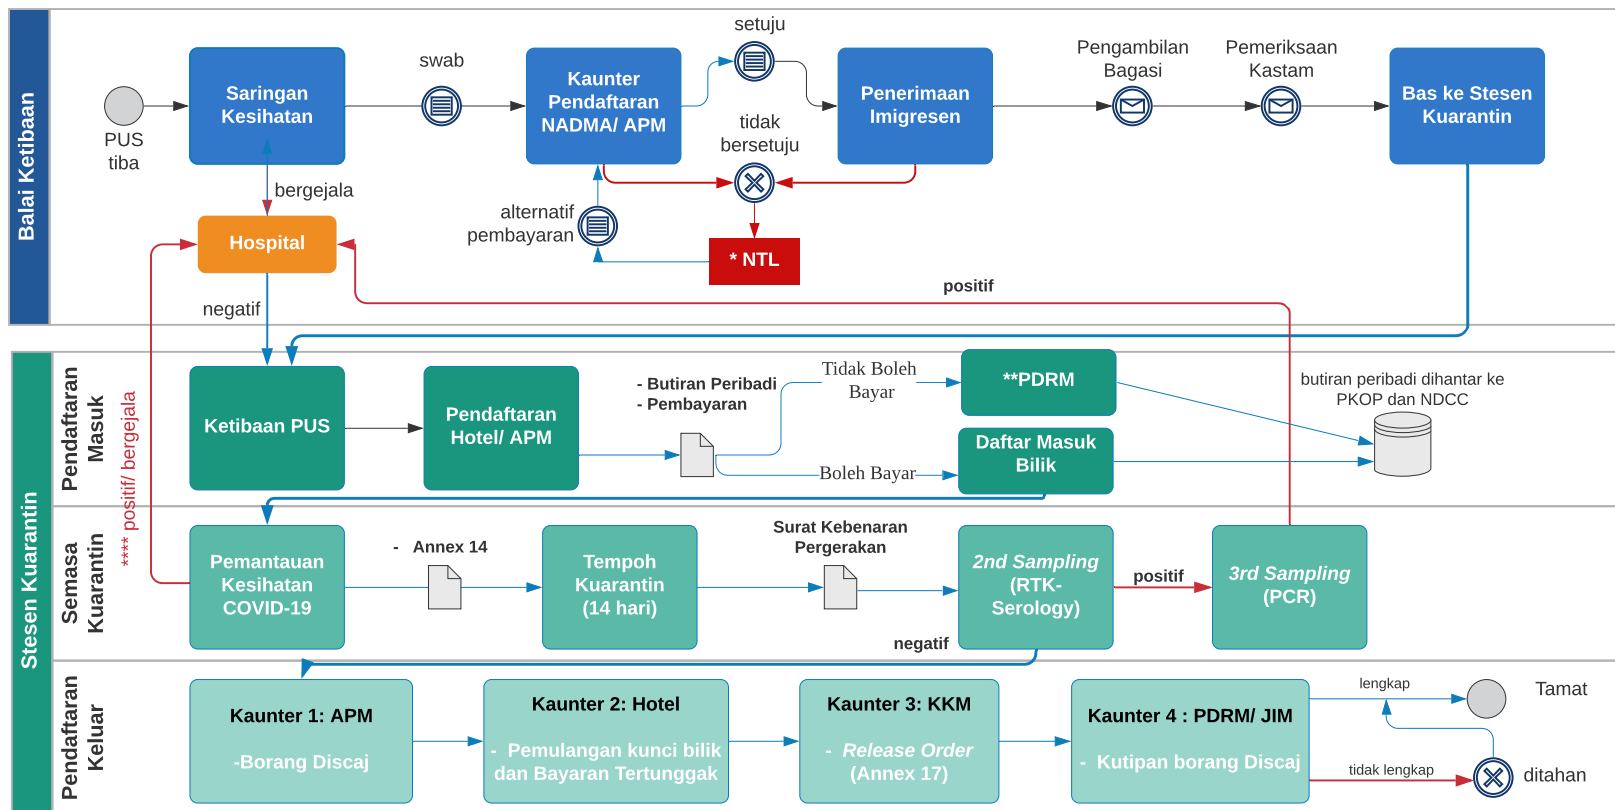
Balai Ketibaan

PUS tiba

Saringan Kesihatan

swab

Kaunter Pendaftaran NADMA/ APM

setuju

tidak bersetuju

Penerimaan Imigresen

Pengambilan Bagasi

Pemeriksaan Kastam

Bas ke Stesen Kuarantin

bergejala

Hospital

alternatif pembayaran

* NTL

positif

negatif

Stesen Kuarantin

Pendaftaran Masuk

**** positif/ bergejala

Ketibaan PUS

Pendaftaran Hotel/ APM

- Butiran Peribadi
- Pembayaran

Tidak Boleh Bayar

**PDRM

Boleh Bayar

Daftar Masuk Bilik

butiran peribadi dihantar ke PKOP dan NDCC

Semasa Kuarantin

Pemantauan Kesihatan COVID-19

- Annex 14

Tempoh Kuarantin (14 hari)

Surat Kebenaran Pergerakan

2nd Sampling (RTK-Serology)

positif

3rd Sampling (PCR)

negatif

Pendaftaran Keluar

Kaunter 1: APM

-Borang Discaj

Kaunter 2: Hotel

- Pemulangan kunci bilik dan Bayaran Tertunggak

Kaunter 3: KKM

- Release Order (Annex 17)

Kaunter 4 : PDRM/ JIM

- Kutipan borang Discaj

lengkap

Tamat

tidak lengkap

ditahan